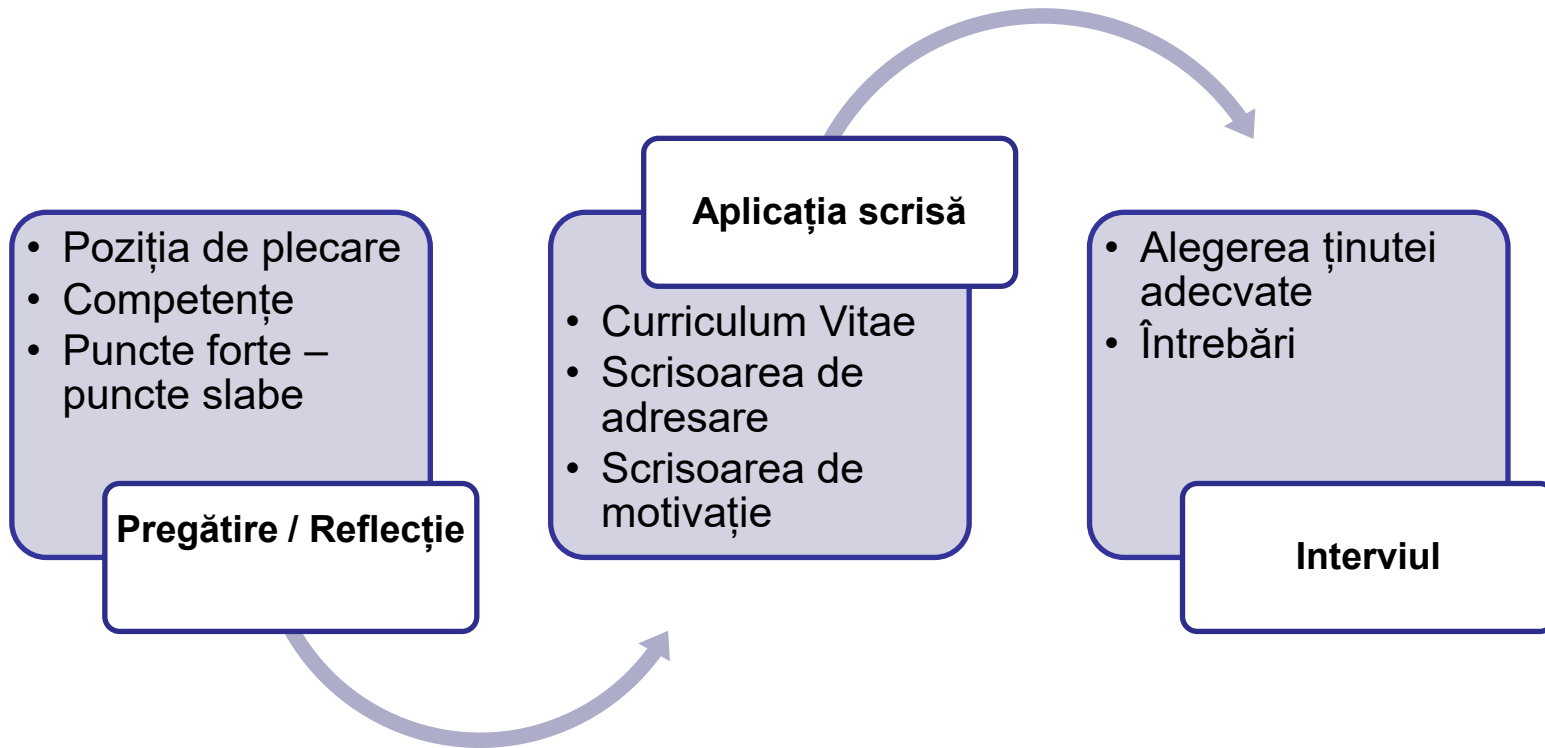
• Poziția de plecare
• Competențe
• Puncte forte – puncte slabe

Pregătire / Reflecție

Aplicația scrisă

• Curriculum Vitae
• Scrisoarea de adresare
• Scrisoarea de motivație

• Alegerea ținutei adecvate
• Întrebări

Interviul